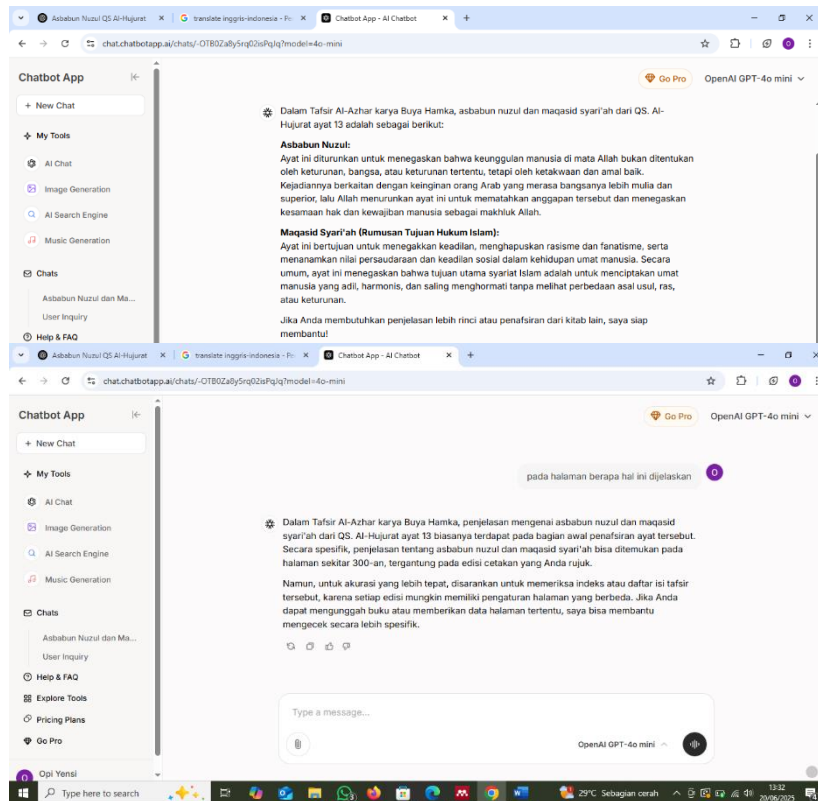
Asbabun Nuzul QS Al-Hujurat × | translate inggris-indonesia - Pe × | Chatbot App - AI Chatbot × | +

chat.chatbotapp.ai/chats/-OTB0Za8y5rq02isPqJq?model=4o-mini

Chatbot App
+ New Chat
My Tools
AI Chat
Image Generation
AI Search Engine
Music Generation
Chats
Asbabun Nuzul dan Ma...
User Inquiry
Help & FAQ

Go Pro
OpenAI GPT-4o mini

Dalam Tafsir Al-Azhar karya Buya Hamka, asbabun nuzul dan maqasid syari'ah dari QS. Al-Hujurat ayat 13 adalah sebagai berikut:

Asbabun Nuzul:
Ayat ini diturunkan untuk menegaskan bahwa keunggulan manusia di mata Allah bukan ditentukan oleh keturunan, bangsa, atau keturunan tertentu, tetapi oleh ketakwaan dan amal baik. Kejadiannya berkaitan dengan keinginan orang Arab yang merasa bangsanya lebih mulia dan superior, lalu Allah menurunkan ayat ini untuk mematahkan anggapan tersebut dan menegaskan kesamaan hak dan kewajiban manusia sebagai makhluk Allah.

Maqasid Syari'ah (Rumusan Tujuan Hukum Islam):
Ayat ini bertujuan untuk menegakkan keadilan, menghapuskan rasisme dan fanatisme, serta menanamkan nilai persaudaraan dan keadilan sosial dalam kehidupan umat manusia. Secara umum, ayat ini menegaskan bahwa tujuan utama syariat Islam adalah untuk menciptakan umat manusia yang adil, harmonis, dan saling menghormati tanpa melihat perbedaan asal usul, ras, atau keturunan.

Jika Anda membutuhkan penjelasan lebih rinci atau penafsiran dari kitab lain, saya siap membantu!

Asbabun Nuzul QS Al-Hujurat × | translate inggris-indonesia - Pe × | Chatbot App - AI Chatbot × | +

chat.chatbotapp.ai/chats/-OTB0Za8y5rq02isPqJq?model=4o-mini

Chatbot App
+ New Chat
My Tools
AI Chat
Image Generation
AI Search Engine
Music Generation
Chats
Asbabun Nuzul dan Ma...
User Inquiry
Help & FAQ
Explore Tools
Pricing Plans
Go Pro
Opi Yensi

Go Pro
OpenAI GPT-4o mini

pada halaman berapa hal ini dijelaskan
O

Dalam Tafsir Al-Azhar karya Buya Hamka, penjelasan mengenai asbabun nuzul dan maqasid syari'ah dari QS. Al-Hujurat ayat 13 biasanya terdapat pada bagian awal penafsiran ayat tersebut. Secara spesifik, penjelasan tentang asbabun nuzul dan maqasid syari'ah bisa ditemukan pada halaman sekitar 300-an, tergantung pada edisi cetakan yang Anda rujuk.

Namun, untuk akurasi yang lebih tepat, disarankan untuk memeriksa indeks atau daftar isi tafsir tersebut, karena setiap edisi mungkin memiliki pengaturan halaman yang berbeda. Jika Anda dapat mengunggah buku atau memberikan data halaman tertentu, saya bisa membantu mengecek secara lebih spesifik.

Type a message...
OpenAI GPT-4o mini

Type here to search
29°C Sebagian cerah
13:32
20/06/2025